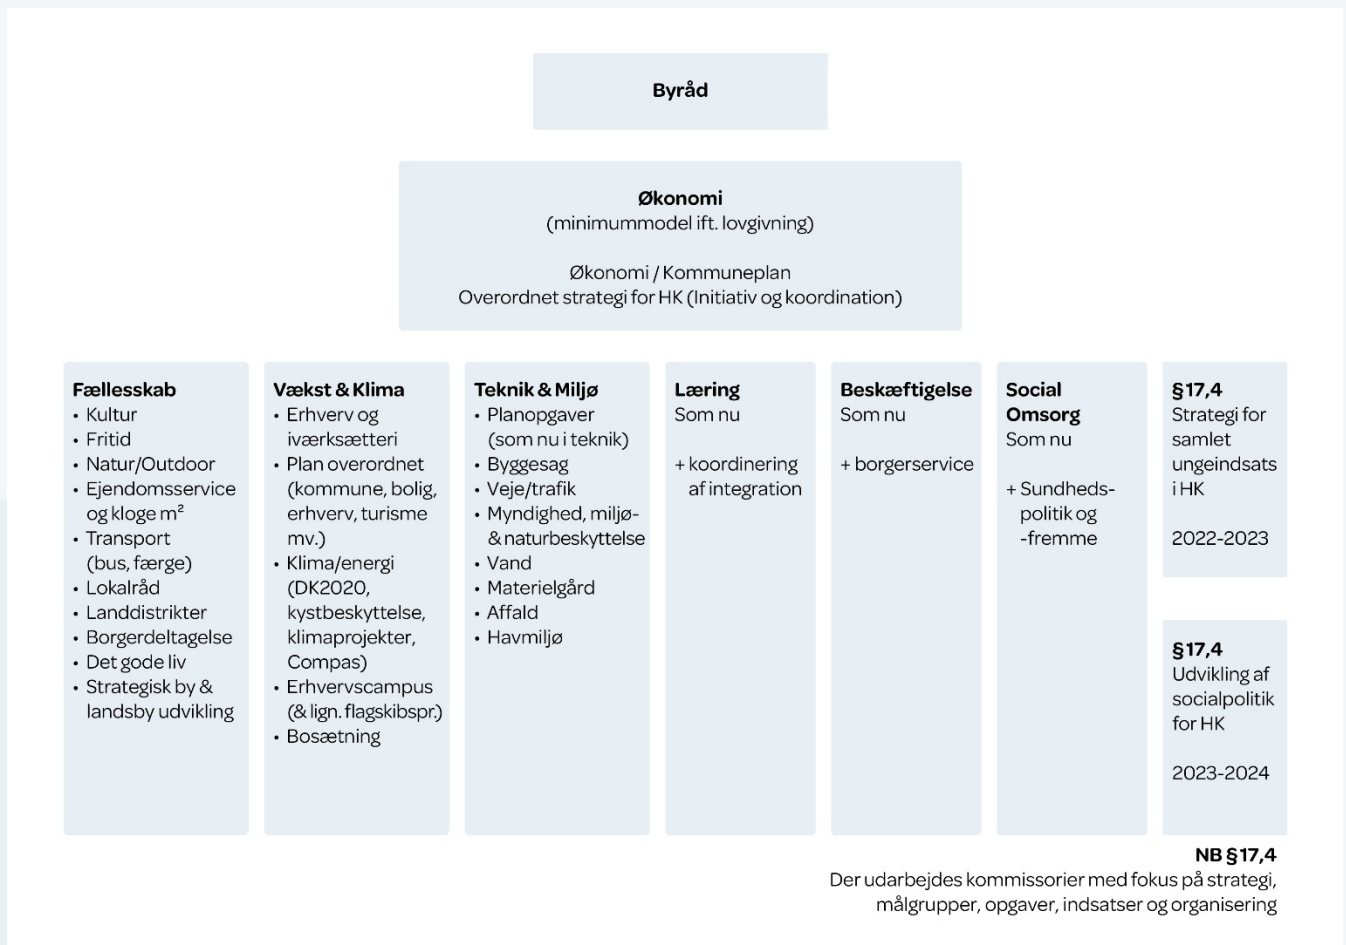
Byråd

Økonomi
(minimummodel ift. lovgivning)

Økonomi / Kommuneplan
Overordnet strategi for HK (Initiativ og koordination)

Fællesskab
• Kultur
• Fritid
• Natur/Outdoor
• Ejendomsservice og kloge m²
• Transport (bus, færge)
• Lokalråd
• Landdistrikter
• Borgerdeltagelse
• Det gode liv
• Strategisk by & landsby udvikling

Vækst & Klima
• Erhverv og iværksætteri
• Plan overordnet (kommune, bolig, erhverv, turisme mv.)
• Klima/energi (DK2020, kystbeskyttelse, klimaprojekter, Compas)
• Erhvervscampus (& lign. flagskibspr.)
• Bosætning

Teknik & Miljø
• Planopgaver (som nu i teknik)
• Byggesag
• Veje/trafik
• Myndighed, miljø- & naturbeskyttelse
• Vand
• Materielgård
• Affald
• Havmiljø

Læring
Som nu

+ koordinering af integration

Beskæftigelse
Som nu

+ borgerservice

Social Omsorg
Som nu

+ Sundhedspolitik og -fremme

§17,4
Strategi for samlet ungeindsats i HK

2022-2023

§17,4
Udvikling af socialpolitik for HK

2023-2024

NB §17,4
Der udarbejdes kommissorier med fokus på strategi, målgrupper, opgaver, indsatser og organisering